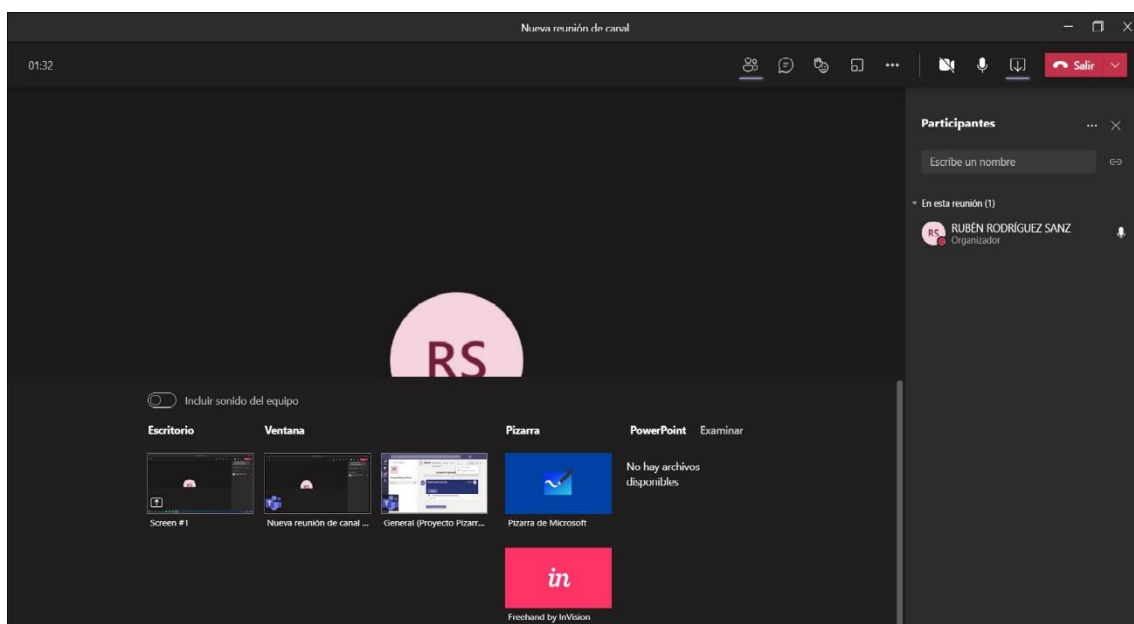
Nueva reunión de canal

01:32

Salir

Participantes

Escribe un nombre

En esta reunión (1)

RS RUBÉN RODRÍGUEZ SANZ
Organizador

RS

Incluir sonido del equipo

Escritorio

Ventana

Pizarra

PowerPoint Examinar

No hay archivos disponibles

Screen #1

Nueva reunión de canal ...

General (Proyecto Pizarr...

Pizarra de Microsoft

in

Freehand by InVision